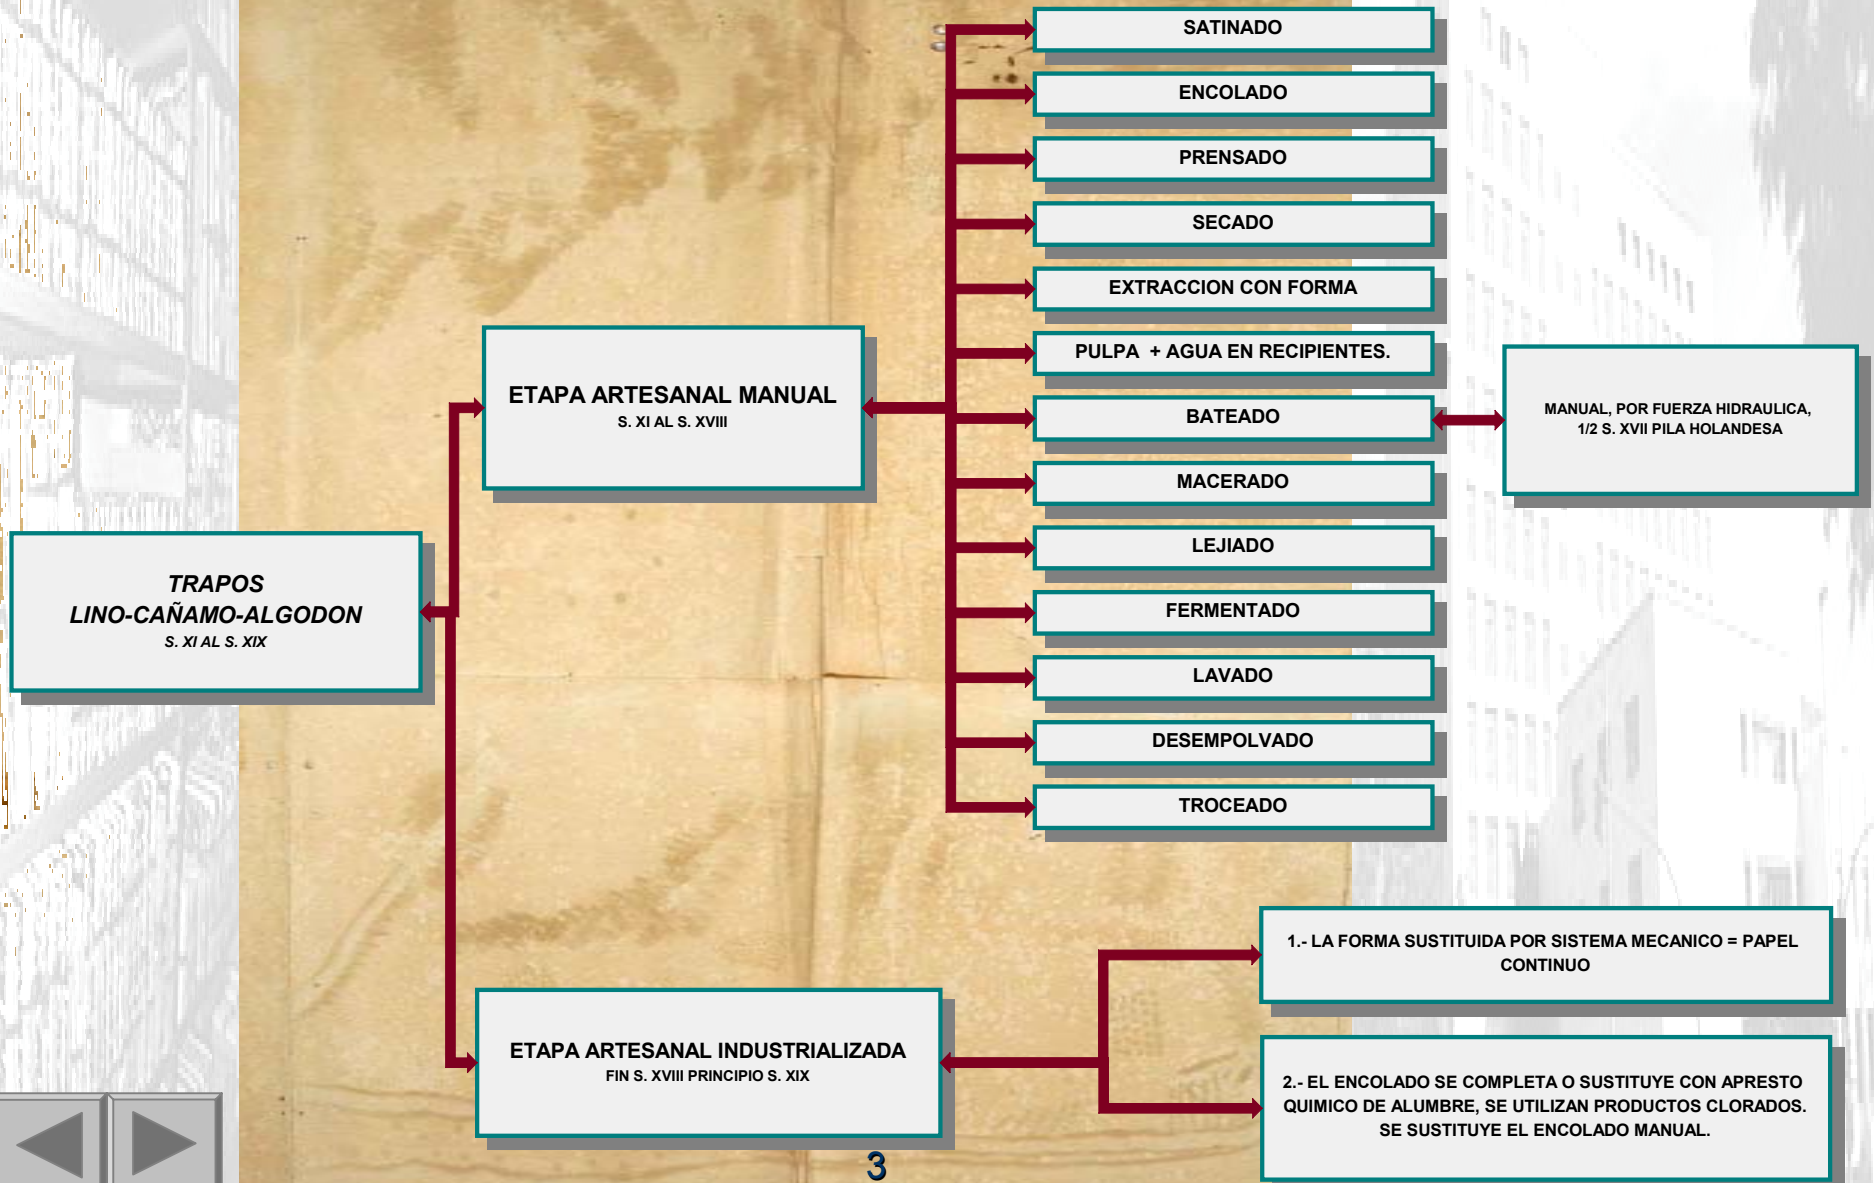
TRAPOS
LINO-CAÑAMO-ALGODON
S. XI AL S. XIX

ETAPA ARTESANAL MANUAL
S. XI AL S. XVIII

SATINADO

ENCOLADO

PRENSADO

SECADO

EXTRACCION CON FORMA

PULPA + AGUA EN RECIPIENTES.

BATEADO

MANUAL, POR FUERZA HIDRAULICA, 1/2 S. XVII PILA HOLANDESA

MACERADO

LEJIADO

FERMENTADO

LAVADO

DESEMPOLVADO

TROCEADO

ETAPA ARTESANAL INDUSTRIALIZADA
FIN S. XVIII PRINCIPIO S. XIX

1.- LA FORMA SUSTITUIDA POR SISTEMA MECANICO = PAPEL CONTINUO

2.- EL ENCOLADO SE COMPLETA O SUSTITUYE CON APRESTO QUIMICO DE ALUMBRE, SE UTILIZAN PRODUCTOS CLORADOS. SE SUSTITUYE EL ENCOLADO MANUAL.

3